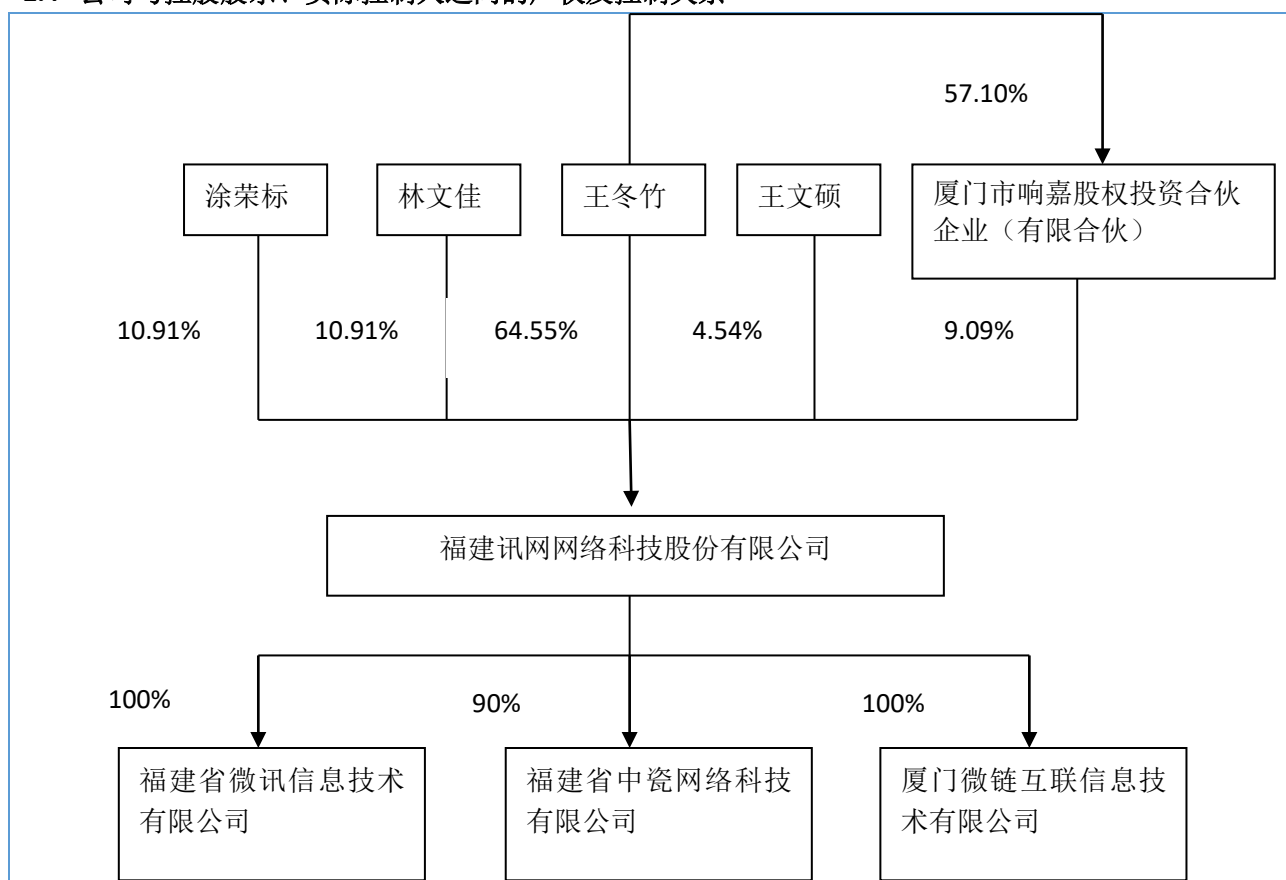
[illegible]

57.10%

涂荣标

林文佳

王冬竹

王文硕

厦门市响嘉股权投资合伙企业（有限合伙）

10.91%

10.91%

64.55%

4.54%

9.09%

福建讯网网络科技股份有限公司

100%

90%

100%

福建省微讯信息技术有限公司

福建省中瓷网络科技有限公司

厦门微链互联信息技术有限公司